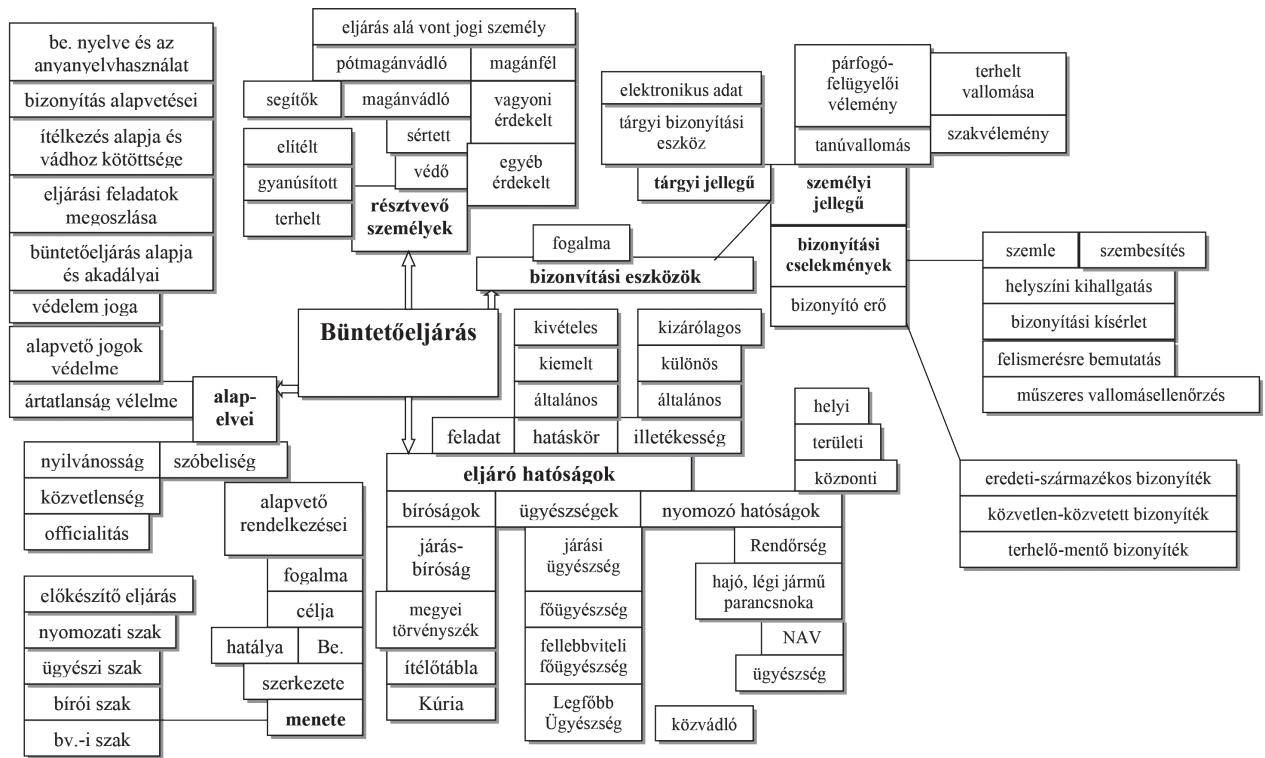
be. nyelve és az anyanyelvhasználat

bizonyítás alapvetései

ítélkezés alapja és vádhoz kötöttsége

eljárási feladatok megoszlása

büntetőeljárás alapja és akadályai

védelem joga

alapvető jogok védelme

ártatlanság vélelme

eljárás alá vont jogi személy

pótmagánvádló

magánfél

segítők

magánvádló

vagyoni érdekelt

sértett

elítélt

gyanúsított

védő

egyéb érdekelt

terhelt

résztvevő személyek

elektronikus adat

tárgyi bizonyítási eszköz

pártfogó-felügyelői vélemény

terhelt vallomása

tanúvallomás

szakvélemény

tárgyi jellegű

személyi jellegű

bizonyítási cselekmények

bizonyító erő

fogalma

bizonvítási eszközök

szemle

szembesítés

helyszíni kihallgatás

bizonyítási kísérlet

felismerésre bemutatás

műszeres vallomásellenőrzés

Büntetőeljárás

kivételes

kiemelt

általános

kizárólagos

különös

általános

feladat

hatáskör

illetékesség

alap-elvei

nyilvánosság

szóbeliség

közvetlenség

officialitás

helyi

területi

központi

eljáró hatóságok

eredeti-származékos bizonyíték

közvetlen-közvetett bizonyíték

terhelő-mentő bizonyíték

alapvető rendelkezései

fogalma

célja

hatálya

Be.

szerkezete

menete

előkészítő eljárás

nyomozati szak

ügyészi szak

bírói szak

bv.-i szak

bíróságok

járás-bíróság

megyei törvényszék

ítélőtábla

Kúria

ügyészségek

járási ügyészség

főügyészség

fellebbviteli főügyészség

Legfőbb Ügyészség

nyomozó hatóságok

Rendőrség

hajó, légi jármű parancsnoka

NAV

ügyészség

közvádló